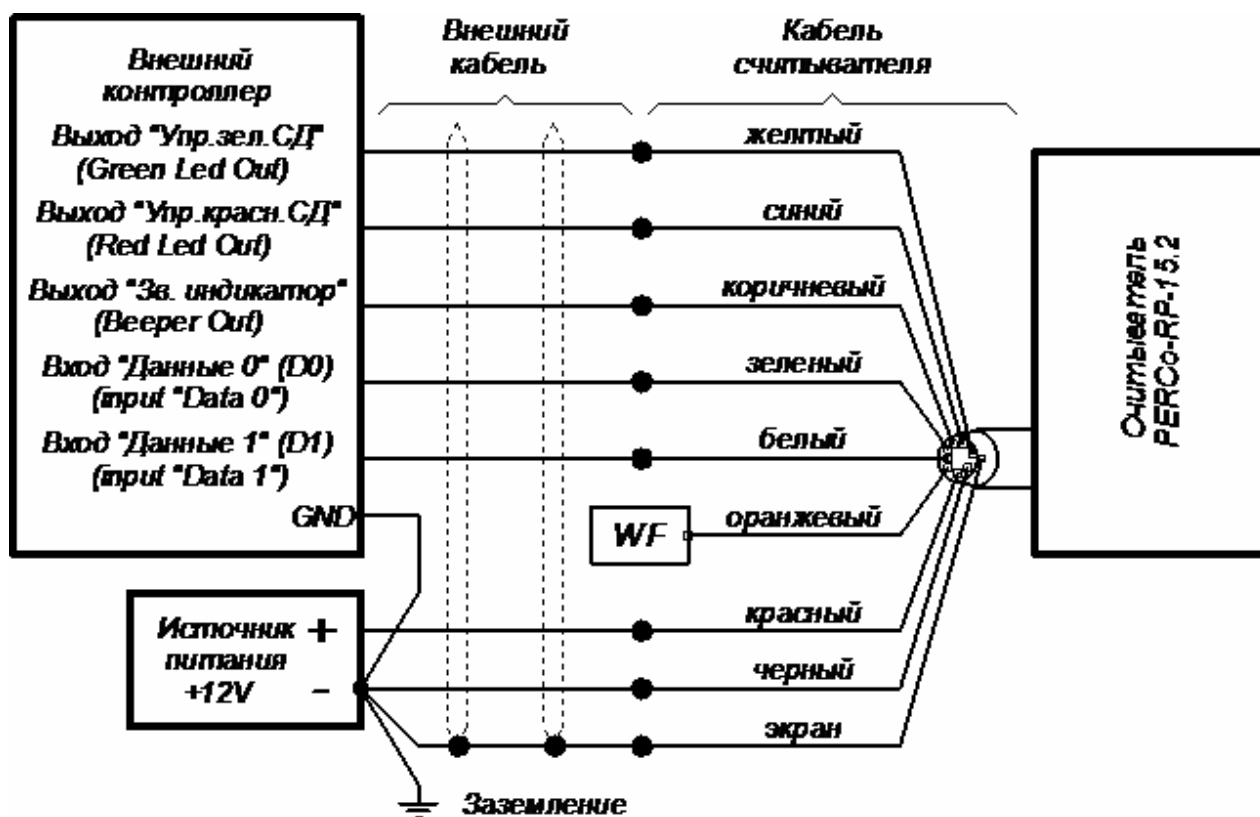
Внешний контроллер

Выход "Упр.зел.СД" (Green Led Out)

Выход "Упр.красн.СД" (Red Led Out)

Выход "Зв. индикатор" (Beeper Out)

Вход "Данные 0" (D0) (input "Data 0")

Вход "Данные 1" (D1) (input "Data 1")

GND

Внешний кабель

Кабель считывателя

желтый

синий

коричневый

зеленый

белый

WF

оранжевый

красный

черный

экран

Источник питания +12V

+

−

Заземление

Считыватель PERCo-RP-15.2